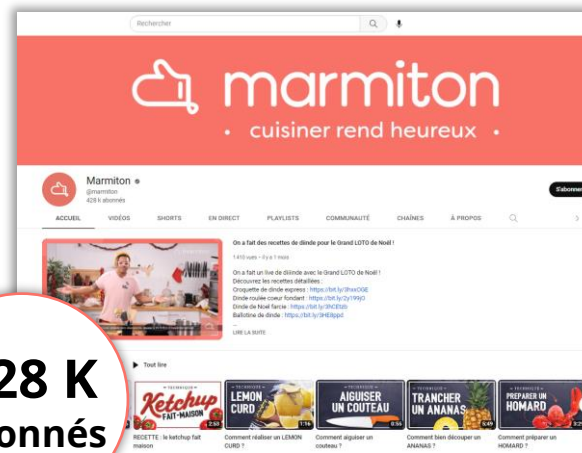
Rechercher

marmiton

• cuisiner rend heureux •

Marmiton
@marmiton
428 k abonnés

S'abonner

ACCUEIL VIDÉOS SHORTS EN DIRECT PLAYLISTS COMMUNAUTÉ CHAÎNES À PROPOS

On a fait des recettes de dinde pour le Grand LOTO de Noël !

1410 vues • Il y a 1 mois

On a fait un live de dinde avec le Grand LOTO de Noël !
Découvrez les recettes détaillées :
Croquette de dinde express : https://bit.ly/3hsxOGE
Dinde roulée coeur fondant : https://bit.ly/2y199jO
Dinde de Noël farcie : https://bit.ly/3hCEtdb
Ballotine de dinde : https://bit.ly/3HE8ppd
...
LIRE LA SUITE

Tout lire

TECHNIQUE Ketchup FAIT-MAISON 2:50
RECETTE : le ketchup fait maison

TECHNIQUE LEMON CURD 1:16
Comment réaliser un LEMON CURD ?

TECHNIQUE AIGUISER UN COUTEAU 0:56
Comment aiguiser un couteau ?

TECHNIQUE TRANCHER UN ANANAS 5:49
Comment bien découper un ANANAS ?

TECHNIQUE PRÉPARER UN HOMARD
Comment préparer un HOMARD ?

28 K
onnés